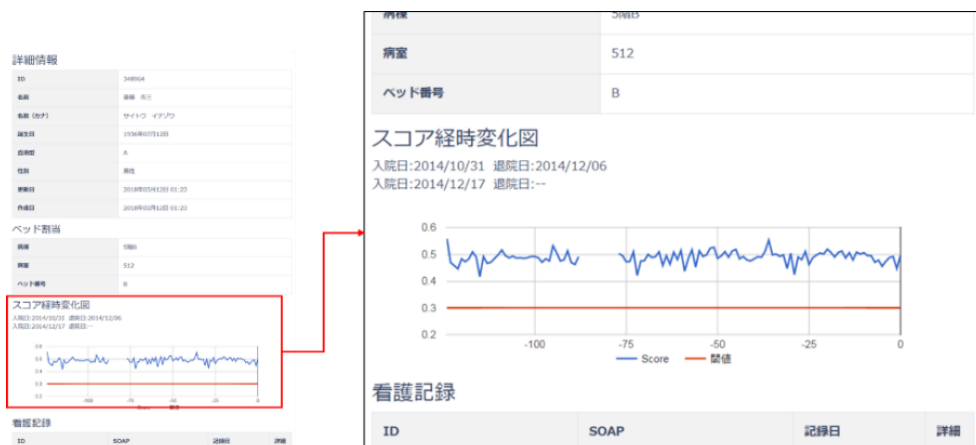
詳細情報

| ID | 348964 |
|---|---|
| 名前 | 斎藤 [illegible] |
| 名前（カナ） | サイトウ イゾウ |
| 誕生日 | 1936年07月12日 |
| 血液型 | A |
| 性別 | 男性 |
| 更新日 | 2018年03月12日 01:23 |
| 作成日 | 2018年03月12日 01:22 |

ベッド割当

| 病棟 | 5階B |
|---|---|
| 病室 | 512 |
| ベッド番号 | B |

スコア経時変化図
入院日:2014/10/31 退院日:2014/12/06
入院日:2014/12/17 退院日:--

0.6 0.5 0.4 0.3 0.2
-100 -75 -50 -25 0
Score 閾値

看護記録

| ID | SOAP | 記録日 | 詳細 |
|---|---|---|---|

| 病棟 | 5階B |
|---|---|
| 病室 | 512 |
| ベッド番号 | B |

スコア経時変化図
入院日:2014/10/31 退院日:2014/12/06
入院日:2014/12/17 退院日:--

0.6
0.5
0.4
0.3
0.2
-100 -75 -50 -25 0
Score 閾値

看護記録

| ID | SOAP | 記録日 | 詳細 |
|---|---|---|---|